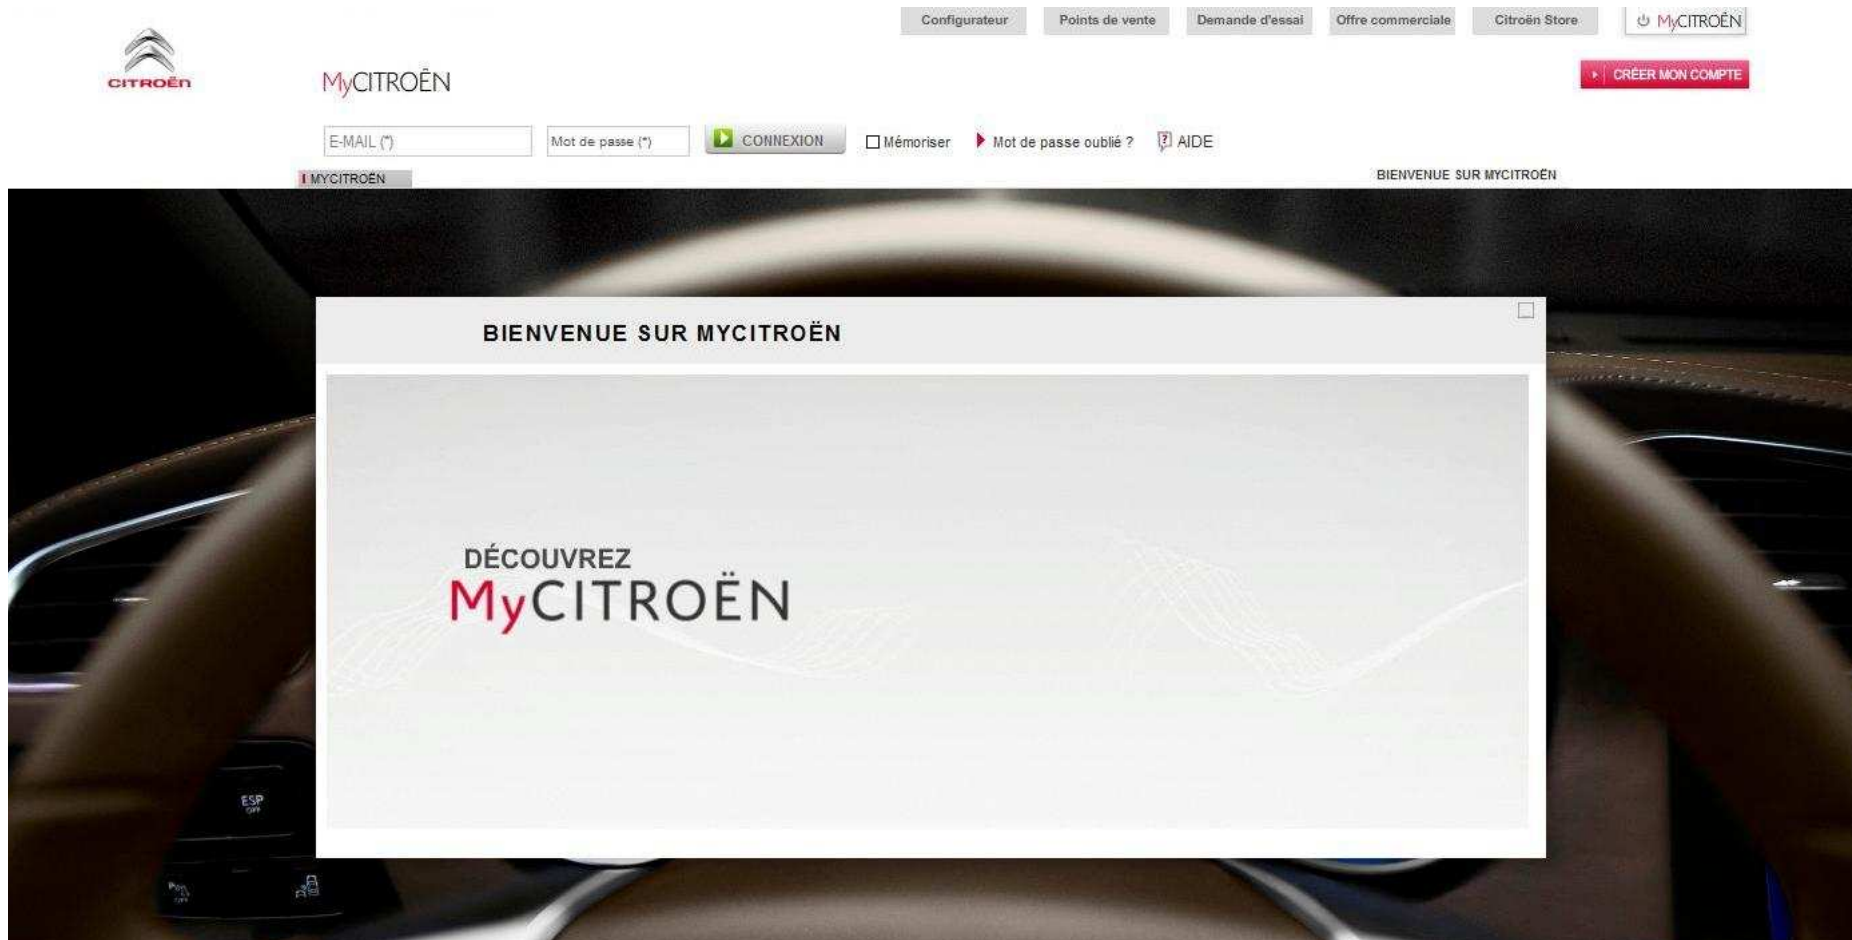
Configurateur Points de vente Demande d'essai Offre commerciale Citroën Store MyCITROËN

CITROËN

MyCITROËN

CRÉER MON COMPTE

E-MAIL (*) Mot de passe (*) CONNEXION Mémoriser Mot de passe oublié ? AIDE

MYCITROËN

BIENVENUE SUR MYCITROËN

BIENVENUE SUR MYCITROËN

DÉCOUVREZ
MyCITROËN

ESP OFF